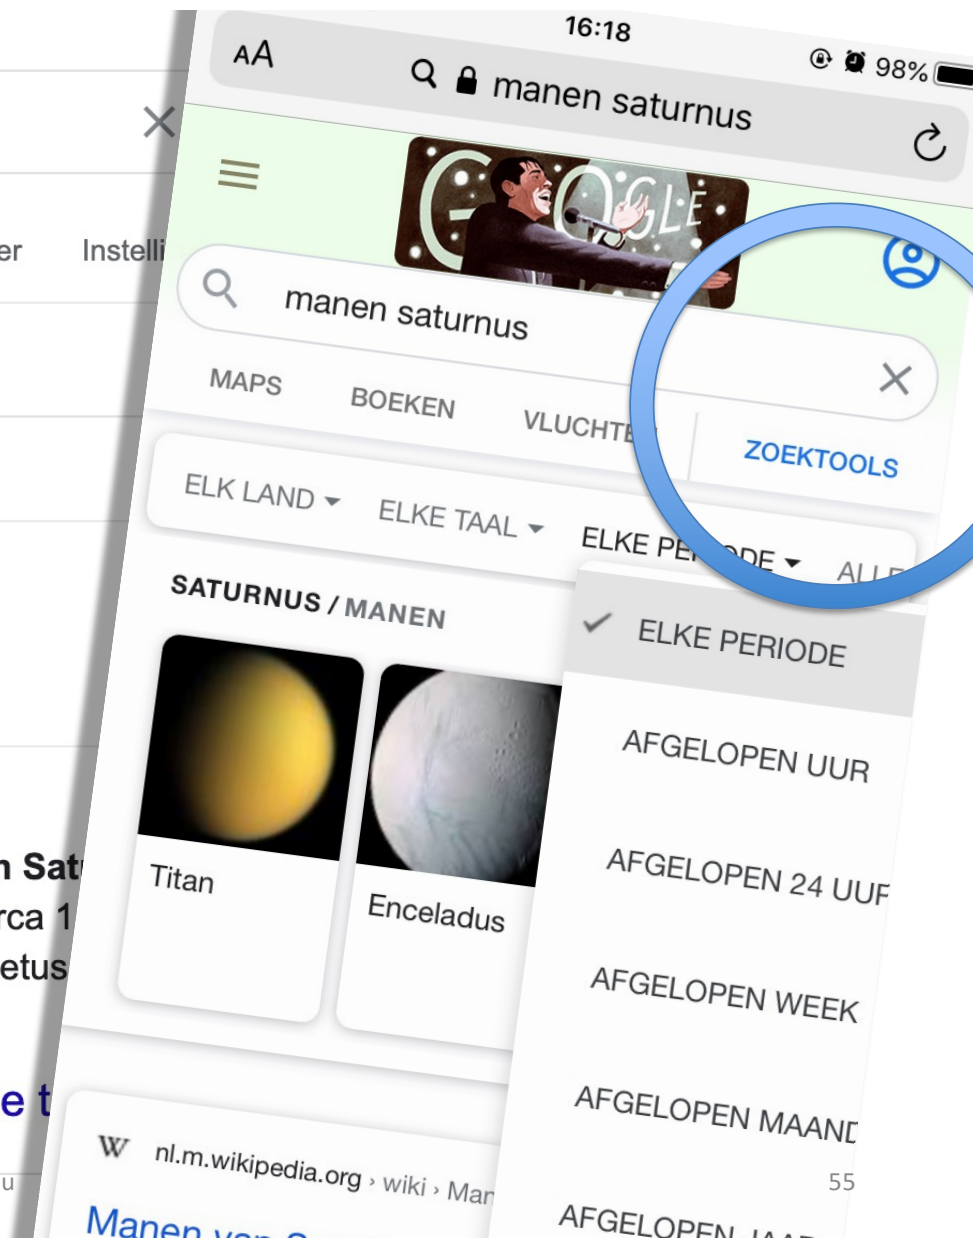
er Instelli

n Sat
rca 1
etus

e t

u

16:18
98%
AA
manen saturnus

manen saturnus
MAPS BOEKEN VLUCHTE ZOEKTOOLS
ELK LAND ELKE TAAL ELKE PE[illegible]ODE AL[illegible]
SATURNUS / MANEN
Titan
Enceladus
ELKE PERIODE
AFGELOPEN UUR
AFGELOPEN 24 UUR
AFGELOPEN WEEK
AFGELOPEN MAAND
AFGELOPEN JAA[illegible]
nl.m.wikipedia.org › wiki › Man
Manen van S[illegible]
55